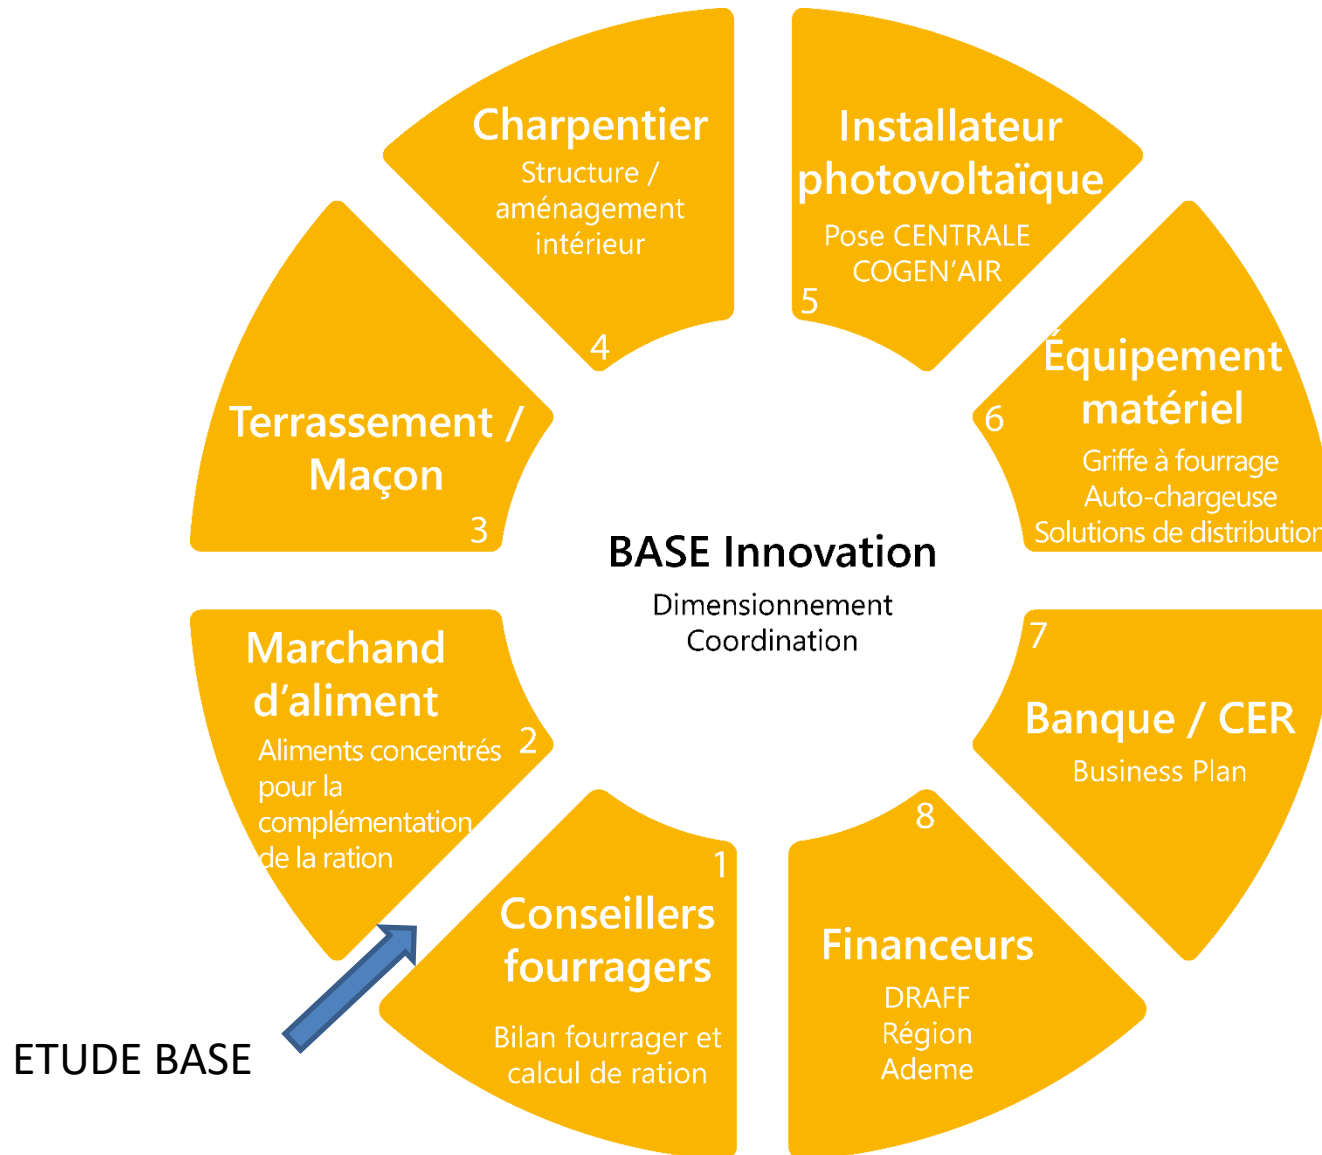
Charpentier
Structure / aménagement intérieur
4

Installateur photovoltaïque
Pose CENTRALE COGEN'AIR
5

Équipement matériel
6
Griffe à fourrage
Auto-chargeuse
Solutions de distribution

Terrassement / Maçon
3

BASE Innovation
Dimensionnement
Coordination

Marchand d'aliment
Aliments concentrés pour la complémentation de la ration
2

7
Banque / CER
Business Plan

8
Financeurs
DRAFF
Région
Ademe

1
Conseillers fourragers
Bilan fourrager et calcul de ration

ETUDE BASE